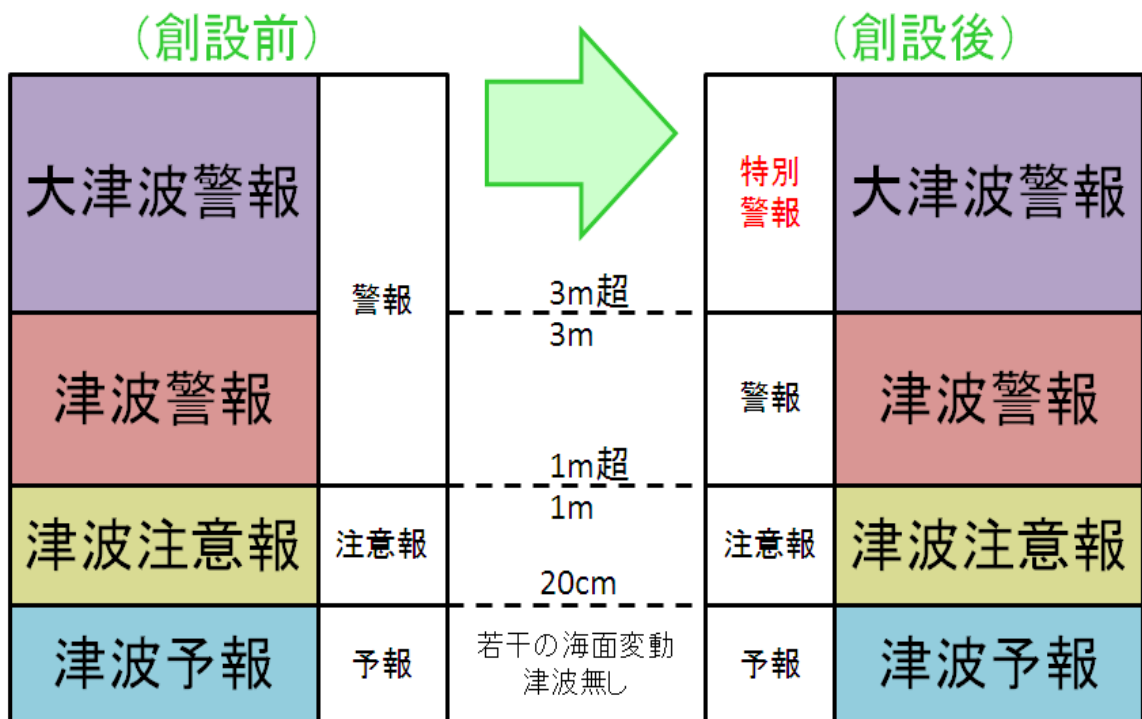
（創設前）

| 大津波警報 | 警報 |
|---|---|
| 津波警報 | 警報 |
| 津波注意報 | 注意報 |
| 津波予報 | 予報 |

3m超
3m
1m超
1m
20cm
若干の海面変動
津波無し

（創設後）

| 特別警報 | 大津波警報 |
|---|---|
| 警報 | 津波警報 |
| 注意報 | 津波注意報 |
| 予報 | 津波予報 |